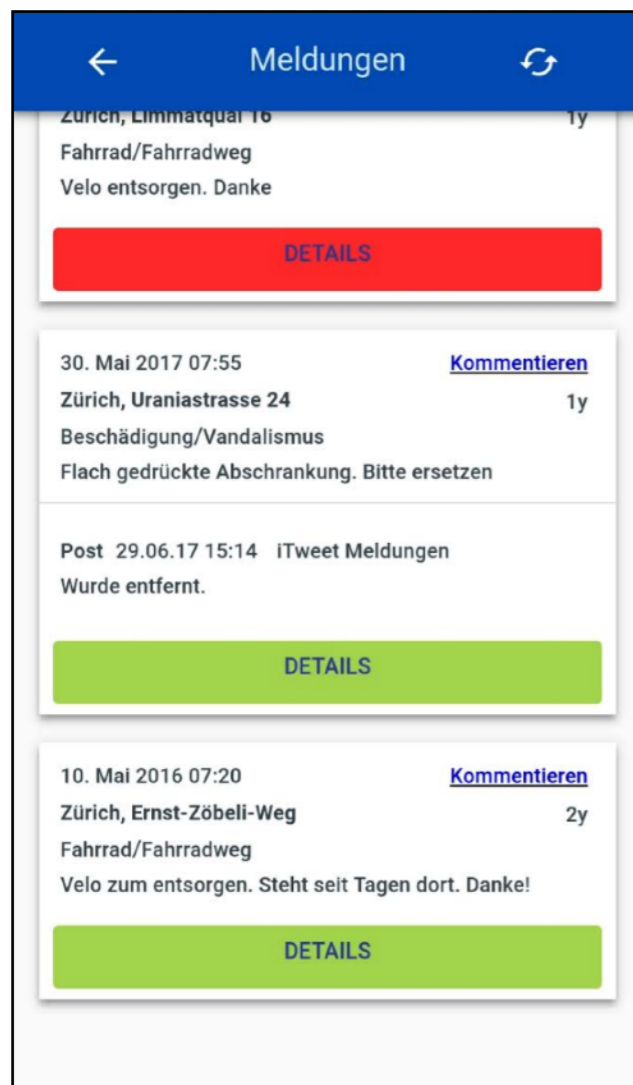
Meldungen

Zürich, Limmatquai 16 1y
Fahrrad/Fahrradweg
Velo entsorgen. Danke

DETAILS

30. Mai 2017 07:55 Kommentieren
Zürich, Uraniastrasse 24 1y
Beschädigung/Vandalismus
Flach gedrückte Abschrankung. Bitte ersetzen

Post 29.06.17 15:14 iTweet Meldungen
Wurde entfernt.

DETAILS

10. Mai 2016 07:20 Kommentieren
Zürich, Ernst-Zöbeli-Weg 2y
Fahrrad/Fahrradweg
Velo zum entsorgen. Steht seit Tagen dort. Danke!

DETAILS